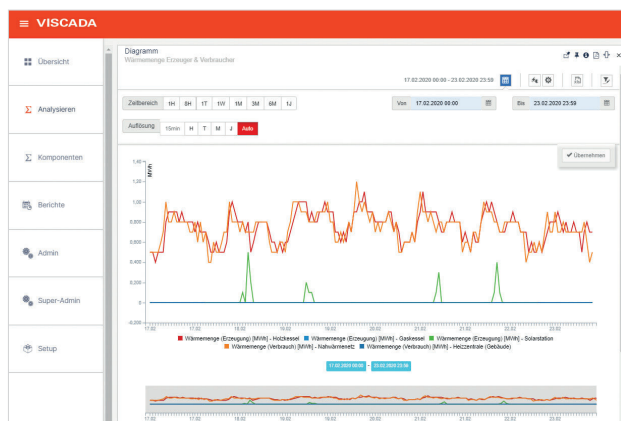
≡ VISCADA

Übersicht

Σ Analysieren

Σ Komponenten

Berichte

Admin

Super-Admin

Setup

Diagramm
Wärmemenge Erzeuger & Verbraucher

17.02.2020 00:00 - 23.02.2020 23:59

Zeitbereich 1H 8H 1T 1W 1M 3M 6M 1J

Von 17.02.2020 00:00

Bis 23.02.2020 23:59

Auflösung 15min H T M J Auto

Übernehmen

MWh

1,40
1,20
1,00
0,800
0,600
0,400
0,200
0
-0,200

17.02 18.02 19.02 20.02 21.02 22.02 23.02

Wärmemenge (Erzeugung) [MWh] - Holzkessel
Wärmemenge (Erzeugung) [MWh] - Gaskessel
Wärmemenge (Erzeugung) [MWh] - Solarstation
Wärmemenge (Verbrauch) [MWh] - Nahwärmenetz
Wärmemenge (Verbrauch) [MWh] - Heizzentrale (Gebäude)

17.02.2020 00:00 - 23.02.2020 23:59

17.02 18.02 19.02 20.02 21.02 22.02 23.02